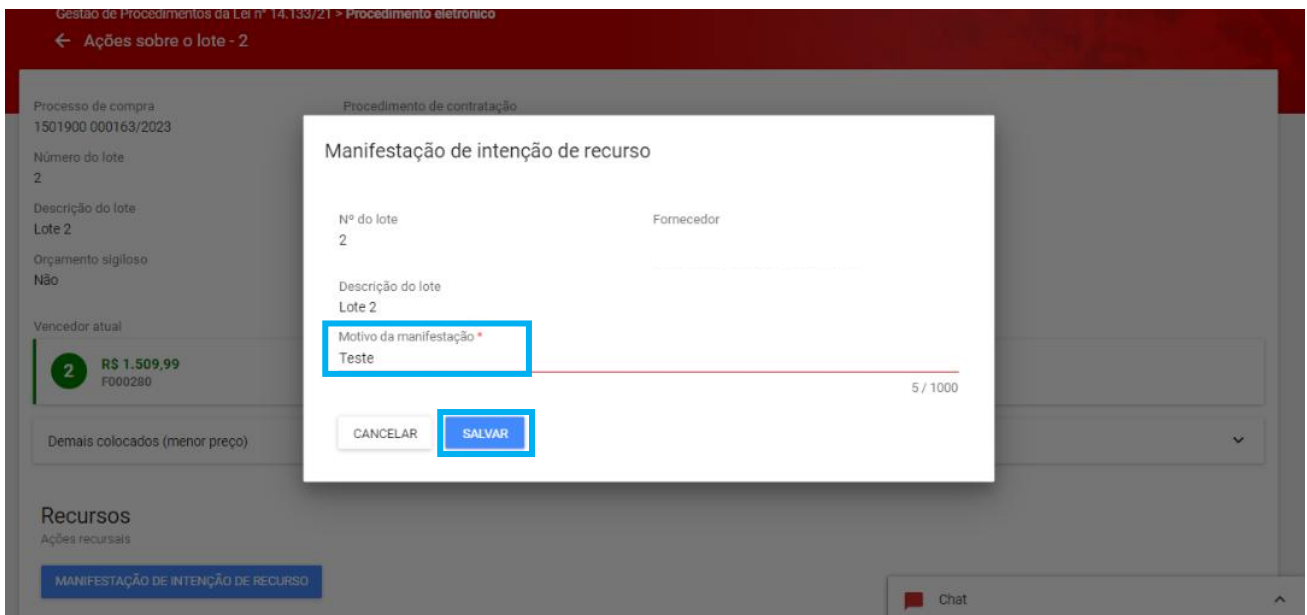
Gestão de Procedimentos da Lei nº 14.133/21 > Procedimento eletrônico

← Ações sobre o lote - 2

Processo de compra
1501900 000163/2023

Procedimento de contratação

Número do lote
2

Descrição do lote
Lote 2

Orçamento sigiloso
Não

Vencedor atual

2 R$ 1.509,99
F000280

Demais colocados (menor preço)

Recursos
Ações recursais

MANIFESTAÇÃO DE INTENÇÃO DE RECURSO

Manifestação de intenção de recurso

Nº do lote
2

Fornecedor

Descrição do lote
Lote 2

Motivo da manifestação *
Teste

5 / 1000

CANCELAR

SALVAR

Chat